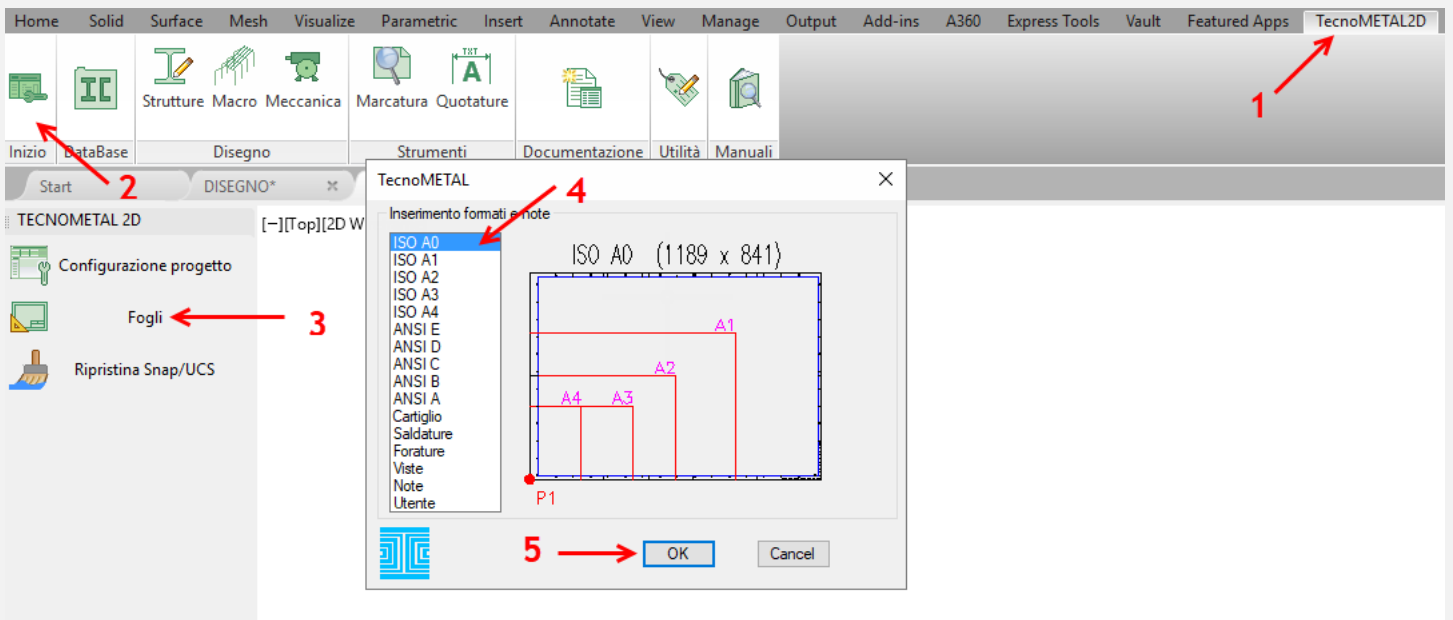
Home Solid Surface Mesh Visualize Parametric Insert Annotate View Manage Output Add-ins A360 Express Tools Vault Featured Apps TecnoMETAL2D

Strutture Macro Meccanica Marcatura Quotature

Inizio DataBase Disegno Strumenti Documentazione Utilità Manuali

1

2

Start DISEGNO*

TECNOMETAL 2D

Configurazione progetto

Fogli

3

Ripristina Snap/UCS

[−][Top][2D W

TecnoMETAL

4

Inserimento formati e note

ISO A0
ISO A1
ISO A2
ISO A3
ISO A4
ANSI E
ANSI D
ANSI C
ANSI B
ANSI A
Cartiglio
Saldature
Forature
Viste
Note
Utente

ISO A0 (1189 x 841)

A1
A2
A4 A3
P1

5

OK

Cancel